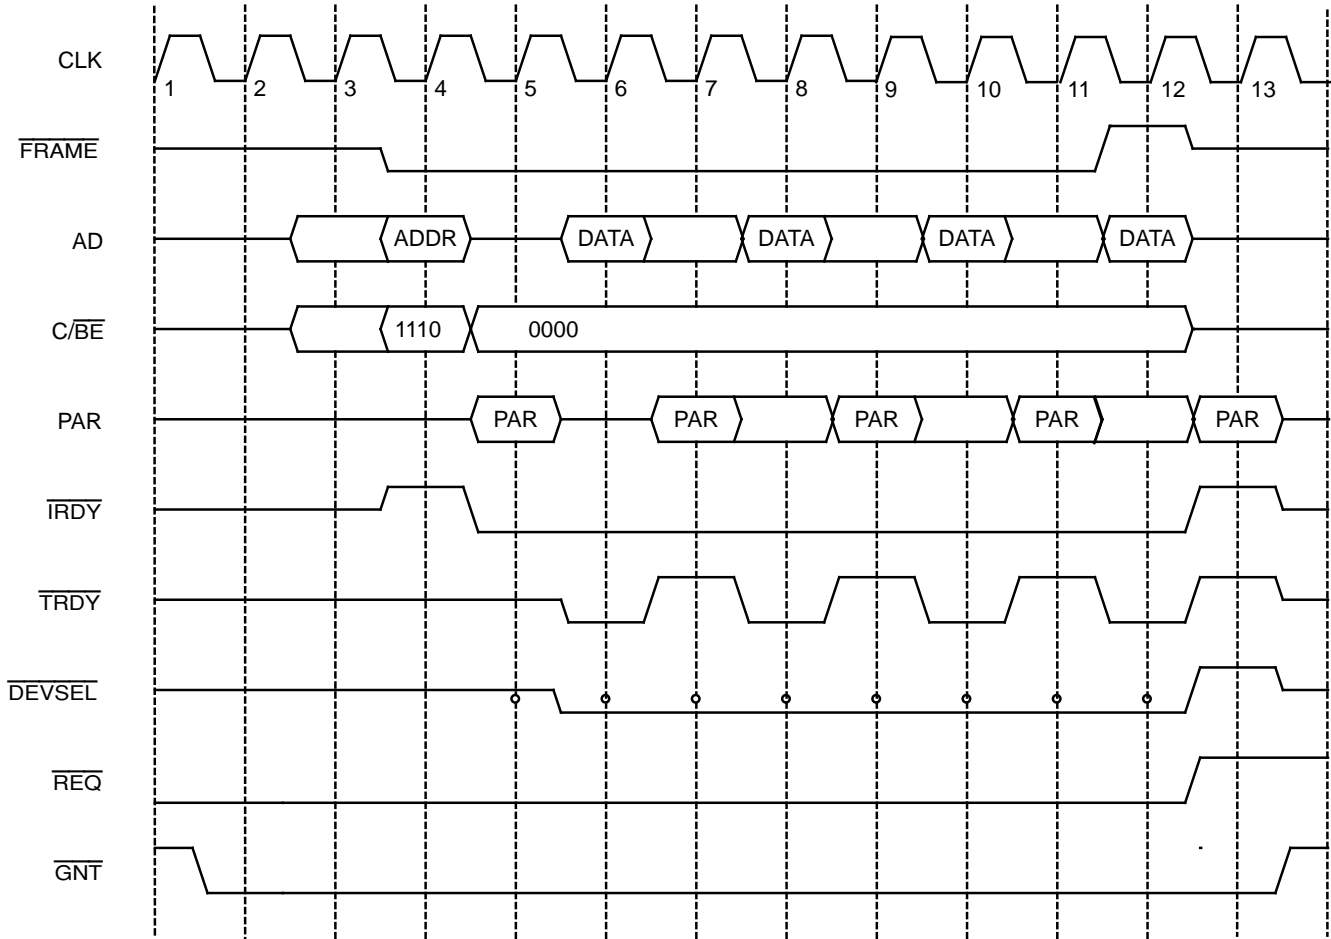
CLK
1 2 3 4 5 6 7 8 9 10 11 12 13

$\overline{FRAME}$

AD
ADDR DATA DATA DATA DATA

C/$\overline{BE}$
1110 0000

PAR
PAR PAR PAR PAR PAR

$\overline{IRDY}$

$\overline{TRDY}$

$\overline{DEVSEL}$

$\overline{REQ}$

$\overline{GNT}$